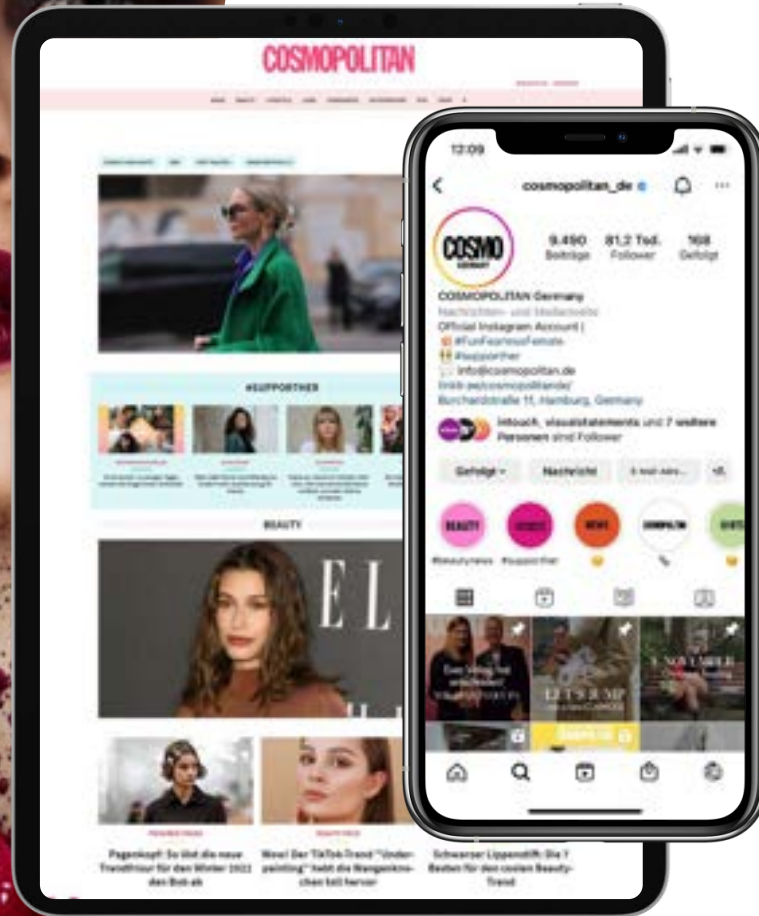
COSMOPOLITAN

#SUPPORTHER

BEAUTY

ELL

Pagenkopf: So löst die neue Trendfrisur für den Winter 2022 den Bob ab

Wow! Der TikTok-Trend "Underpainting" hebt die Wangenknochen toll hervor

Schwarzer Lippenstift: Die 7 Besten für den coolen Beauty-Trend

12:09

cosmopolitan_de

COSMO

9.490 Beiträge

81,2 Tsd. Follower

168 Gefolgt

COSMOPOLITAN Germany

Nachrichten- und Medienseite

Official Instagram Account |

#FunFearlessFemale

#Supporther

info@cosmopolitan.de

linktr.ee/cosmopolitande/

Burchardstraße 11, Hamburg, Germany

intouch, visualstatements und 7 weitere Personen sind Follower

Gefolgt

Nachricht

E-Mail-Adre...

BEAUTY

NEWS

COSMOPOLITAN

#beautynews

#supporther

LET'S JUMP